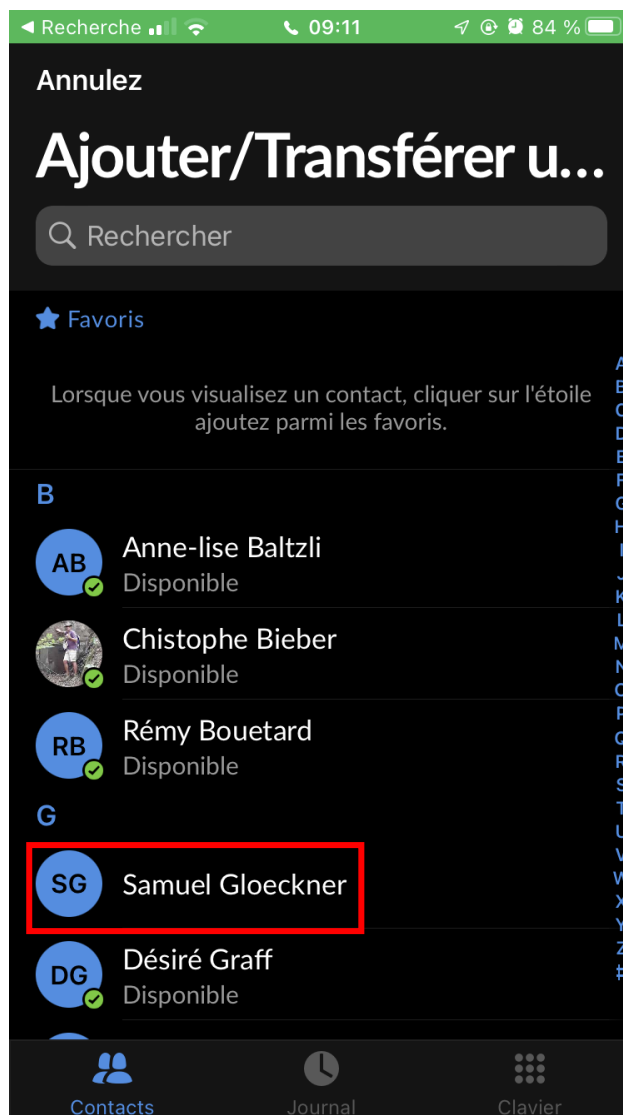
◀ Recherche 09:11 84 %

Annulez

Ajouter/Transférer u...

Rechercher

Favoris

Lorsque vous visualisez un contact, cliquer sur l'étoile ajoutez parmi les favoris.

B

AB Anne-lise Baltzli
Disponible

Chistophe Bieber
Disponible

RB Rémy Bouetard
Disponible

G

SG Samuel Gloeckner

DG Désiré Graff
Disponible

A
B
C
D
E
F
G
H
I
J
K
L
M
N
O
P
Q
R
S
T
U
V
W
X
Y
Z
#

Contacts Journal Clavier